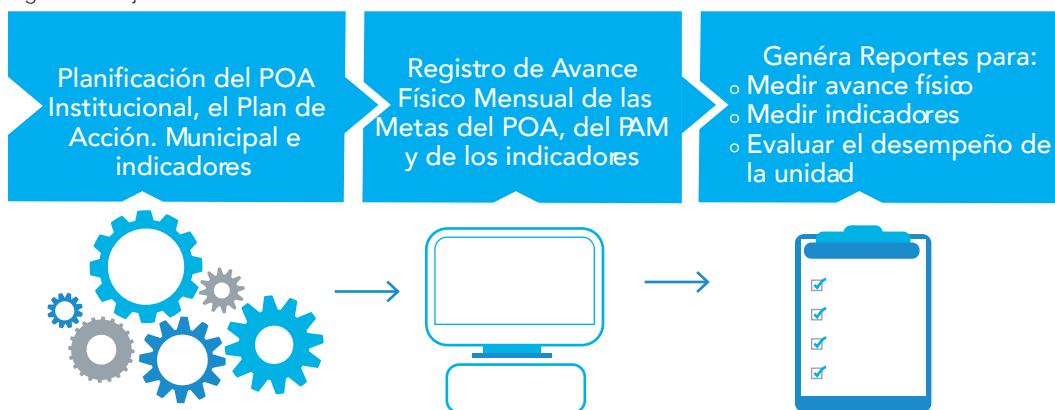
Planificación del POA Institucional, el Plan de Acción. Municipal e indicadores

Registro de Avance Físico Mensual de las Metas del POA, del PAM y de los indicadores

Genéra Reportes para:
o Medir avance físico
o Medir indicadores
o Evaluar el desempeño de la unidad